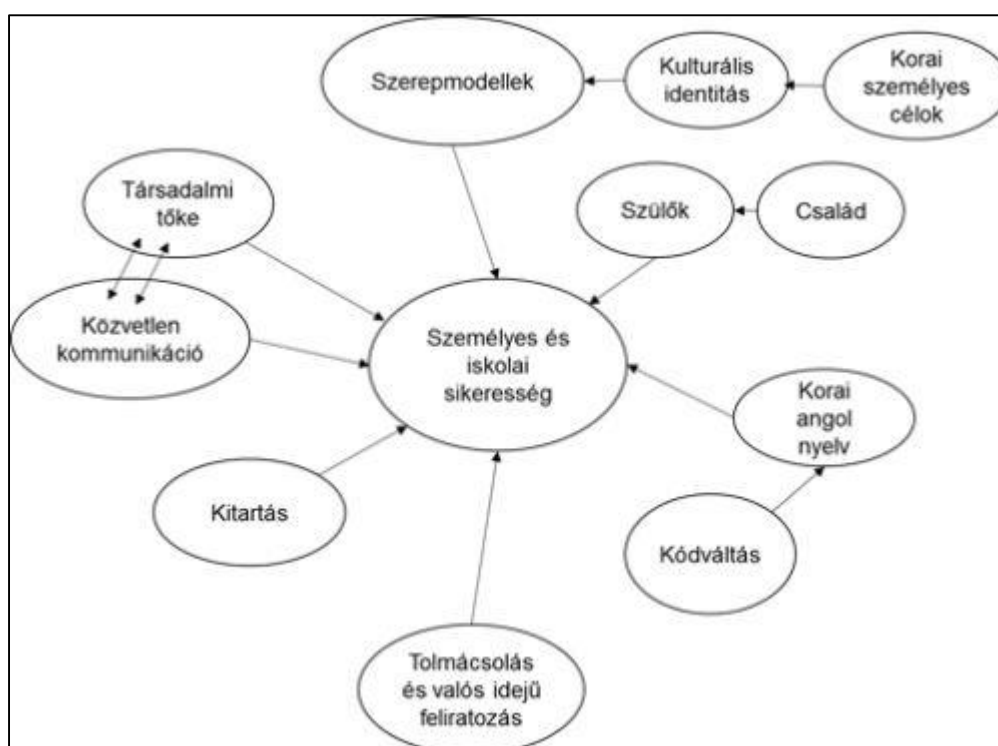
Szerepmodellek

Kulturális identitás

Korai személyes célok

Társadalmi tőke

Szülők

Család

Közvetlen kommunikáció

Személyes és iskolai sikeresség

Korai angol nyelv

Kitartás

Kódváltás

Tolmácsolás és valós idejű feliratozás